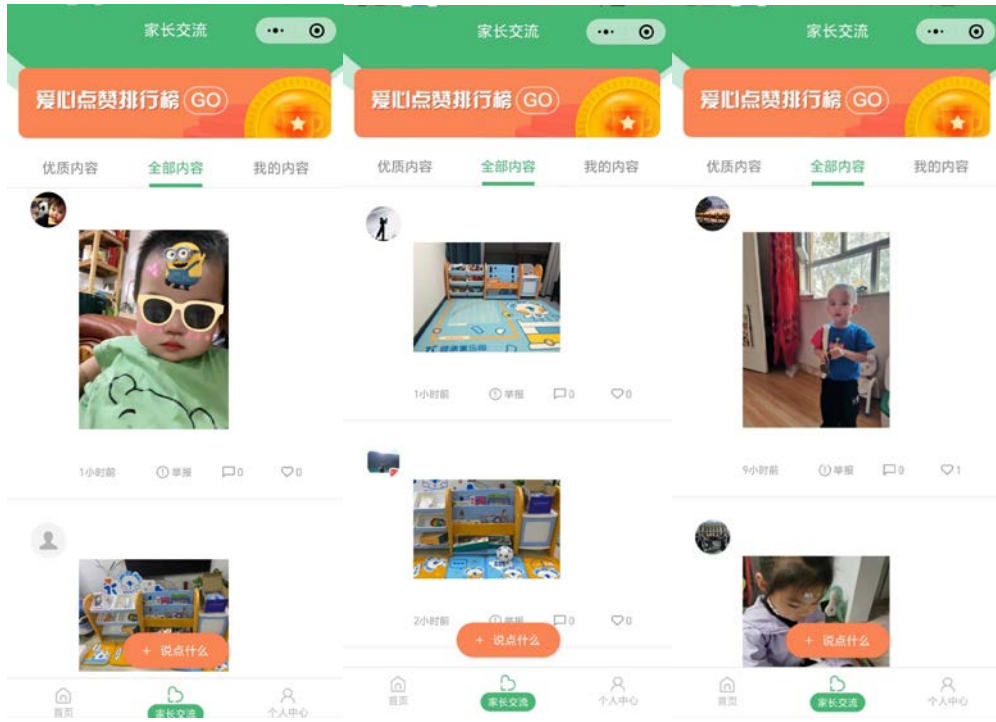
家长交流

爱心点赞排行榜 GO

优质内容 全部内容 我的内容

1小时前 单报 0 0

+ 说点什么

首页 家长交流 个人中心

家长交流

爱心点赞排行榜 GO

优质内容 全部内容 我的内容

1小时前 单报 0 0

2小时前 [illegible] 0 0

+ 说点什么

首页 家长交流 个人中心

家长交流

爱心点赞排行榜 GO

优质内容 全部内容 我的内容

9小时前 单报 0 1

+ 说点什么

首页 家长交流 个人中心